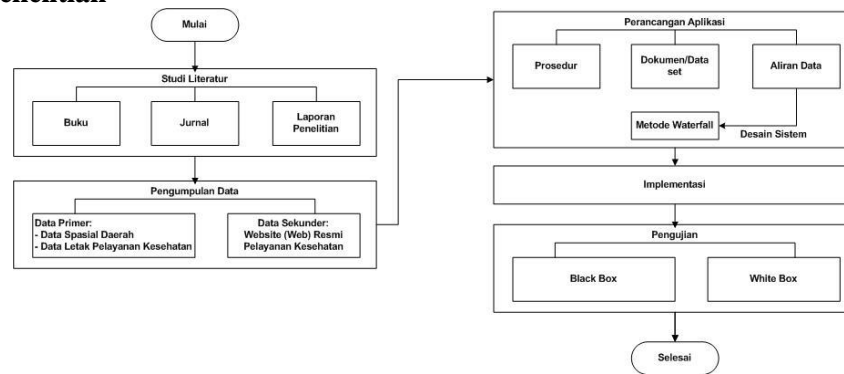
enelitian

Mulai

Studi Literatur

Buku

Jurnal

Laporan Penelitian

Pengumpulan Data

Data Primer:
- Data Spasial Daerah
- Data Letak Pelayanan Kesehatan

Data Sekunder:
Website (Web) Resmi Pelayanan Kesehatan

Perancangan Aplikasi

Prosedur

Dokumen/Data set

Aliran Data

Metode Waterfall

Desain Sistem

Implementasi

Pengujian

Black Box

White Box

Selesai